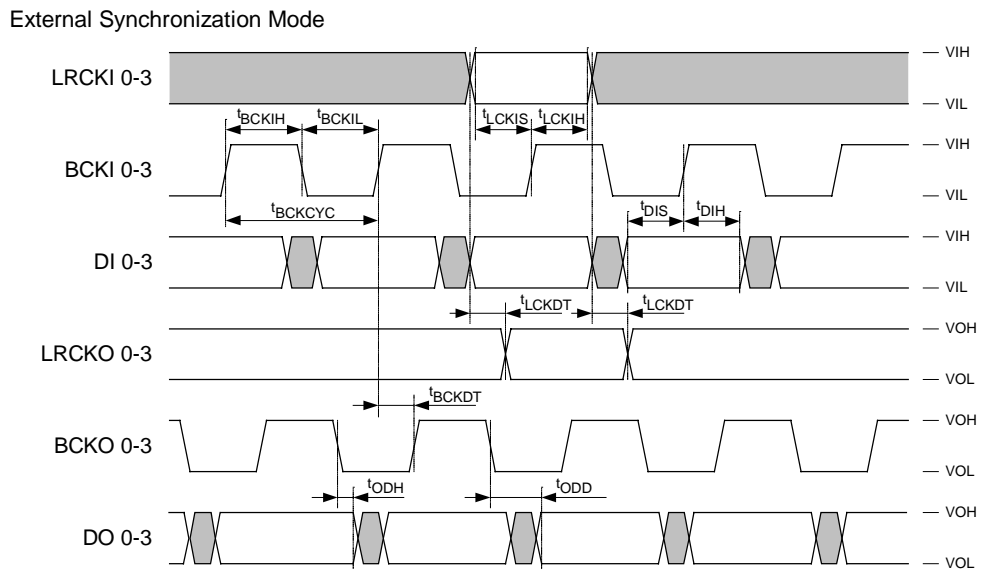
External Synchronization Mode

LRCKI 0-3
— VIH
— VIL
$t_{BCKIH}$ $t_{BCKIL}$ $t_{LCKIS}$ $t_{LCKIH}$

BCKI 0-3
— VIH
— VIL
$t_{BCKCYC}$ $t_{DIS}$ $t_{DIH}$

DI 0-3
— VIH
— VIL
$t_{LCKDT}$ $t_{LCKDT}$

LRCKO 0-3
— VOH
— VOL
$t_{BCKDT}$

BCKO 0-3
— VOH
— VOL
$t_{ODH}$ $t_{ODD}$

DO 0-3
— VOH
— VOL